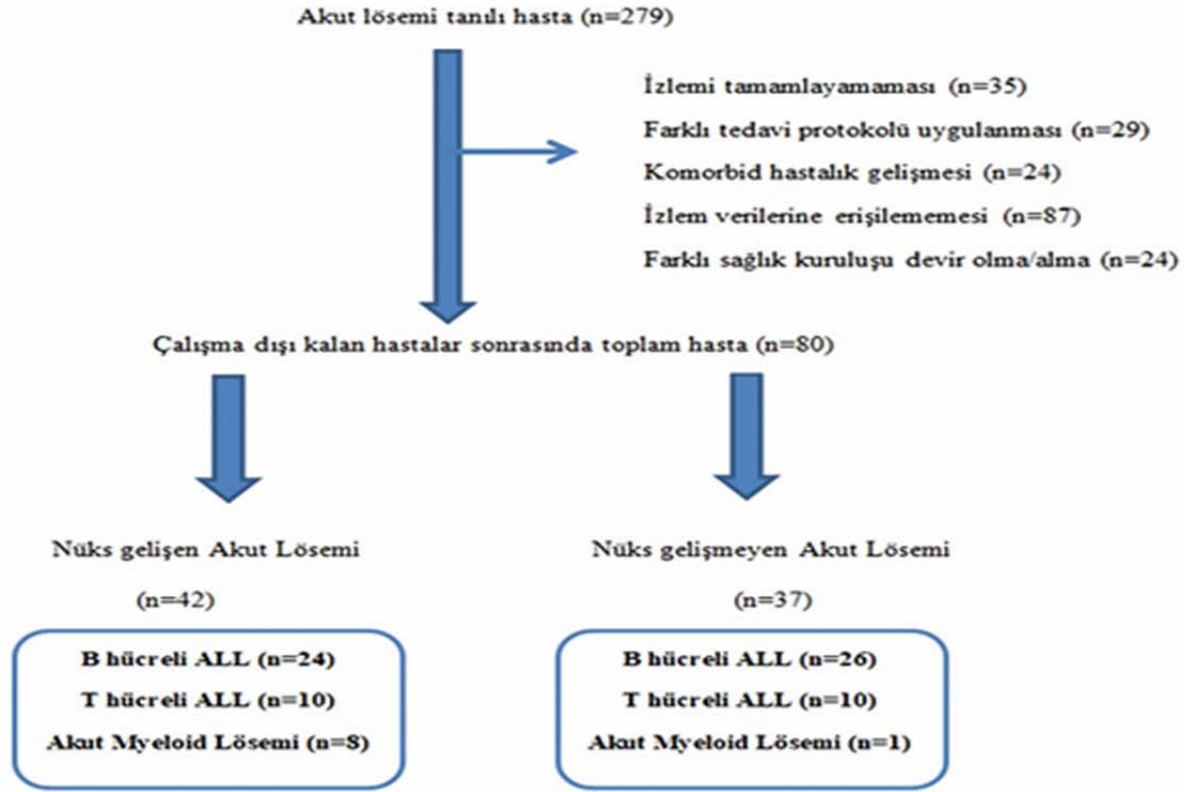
Akut lösemi tanılı hasta (n=279)

İzlemi tamamlayamaması (n=35)

Farklı tedavi protokolü uygulanması (n=29)

Komorbid hastalık gelişmesi (n=24)

İzlem verilerine erişilememesi (n=87)

Farklı sağlık kuruluşu devir olma/alma (n=24)

Çalışma dışı kalan hastalar sonrasında toplam hasta (n=80)

Nüks gelişen Akut Lösemi

(n=42)

B hücreli ALL (n=24)

T hücreli ALL (n=10)

Akut Myeloid Lösemi (n=8)

Nüks gelişmeyen Akut Lösemi

(n=37)

B hücreli ALL (n=26)

T hücreli ALL (n=10)

Akut Myeloid Lösemi (n=1)